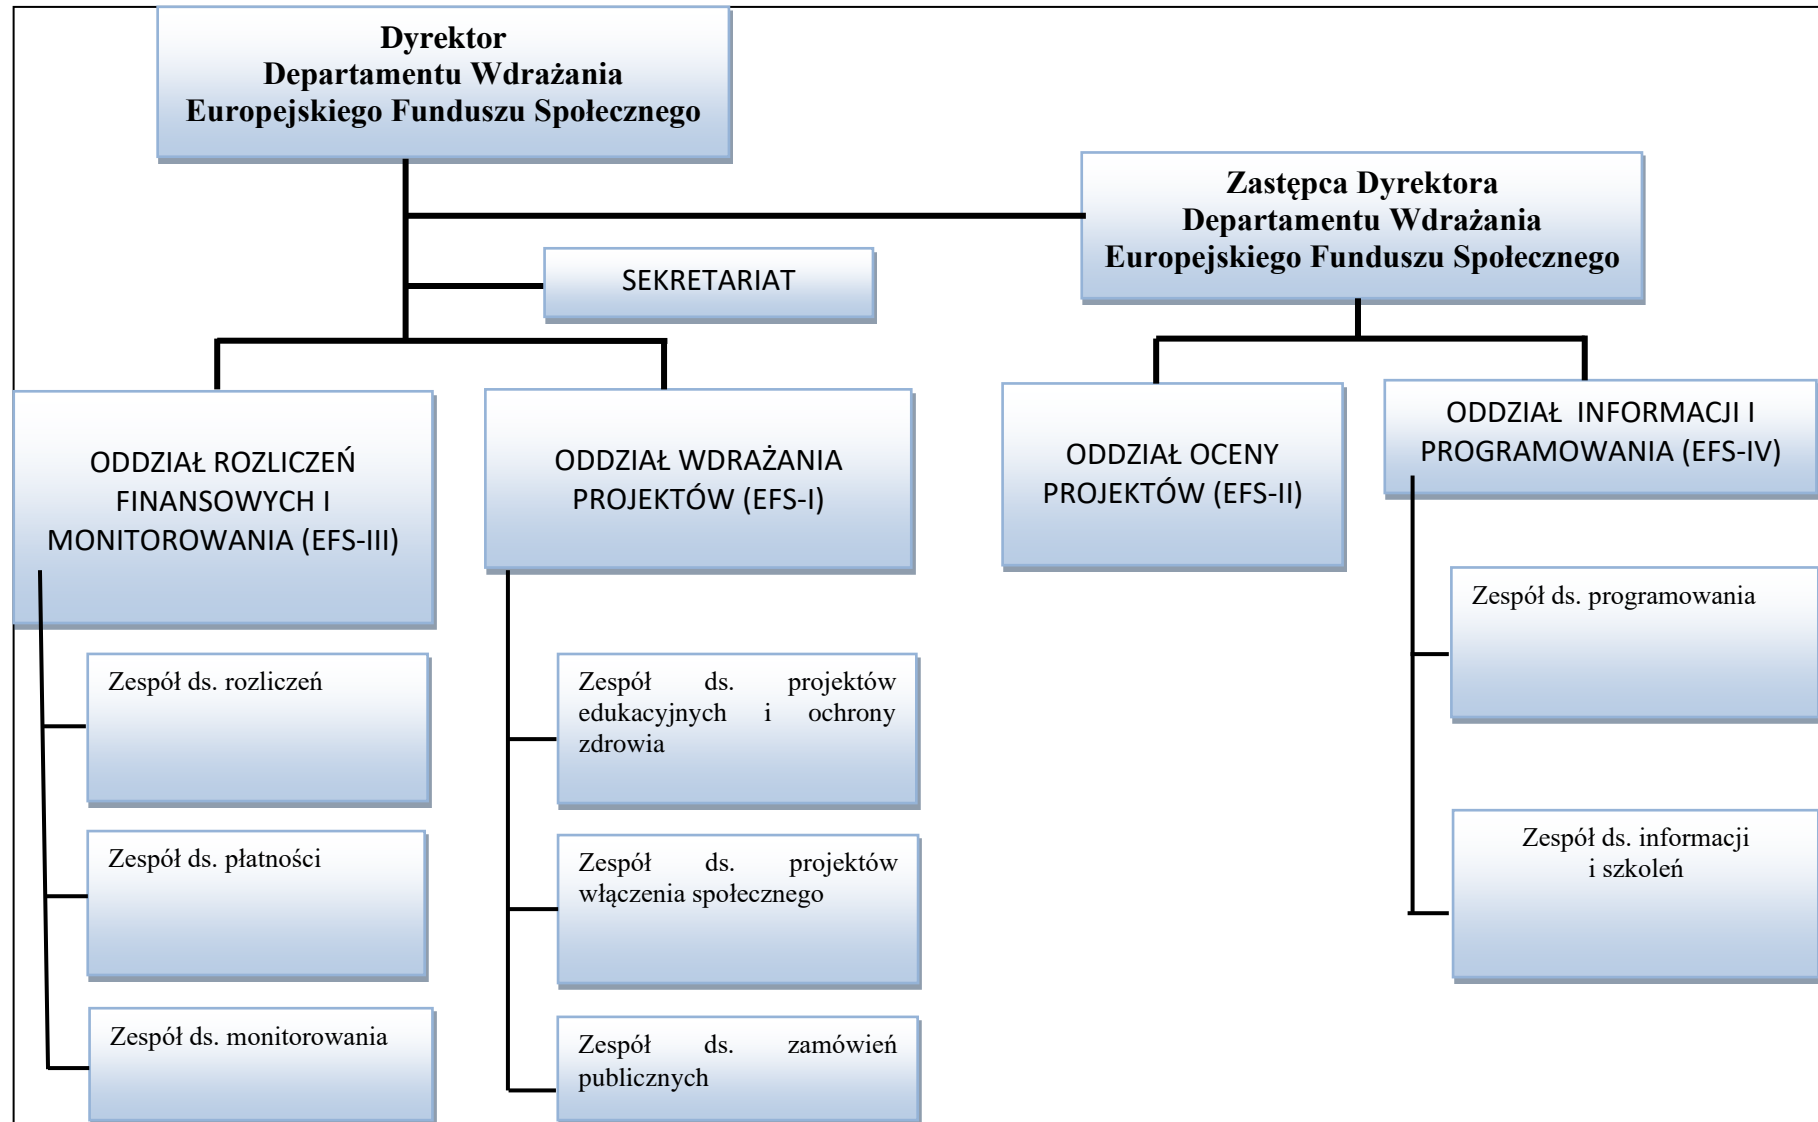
Dyrektor
Departamentu Wdrażania
Europejskiego Funduszu Społecznego

Zastępca Dyrektora
Departamentu Wdrażania
Europejskiego Funduszu Społecznego

SEKRETARIAT

ODDZIAŁ ROZLICZEŃ FINANSOWYCH I MONITOROWANIA (EFS-III)

Zespół ds. rozliczeń

Zespół ds. płatności

Zespół ds. monitorowania

ODDZIAŁ WDRAŻANIA PROJEKTÓW (EFS-I)

Zespół ds. projektów edukacyjnych i ochrony zdrowia

Zespół ds. projektów włączenia społecznego

Zespół ds. zamówień publicznych

ODDZIAŁ OCENY PROJEKTÓW (EFS-II)

ODDZIAŁ INFORMACJI I PROGRAMOWANIA (EFS-IV)

Zespół ds. programowania

Zespół ds. informacji i szkoleń